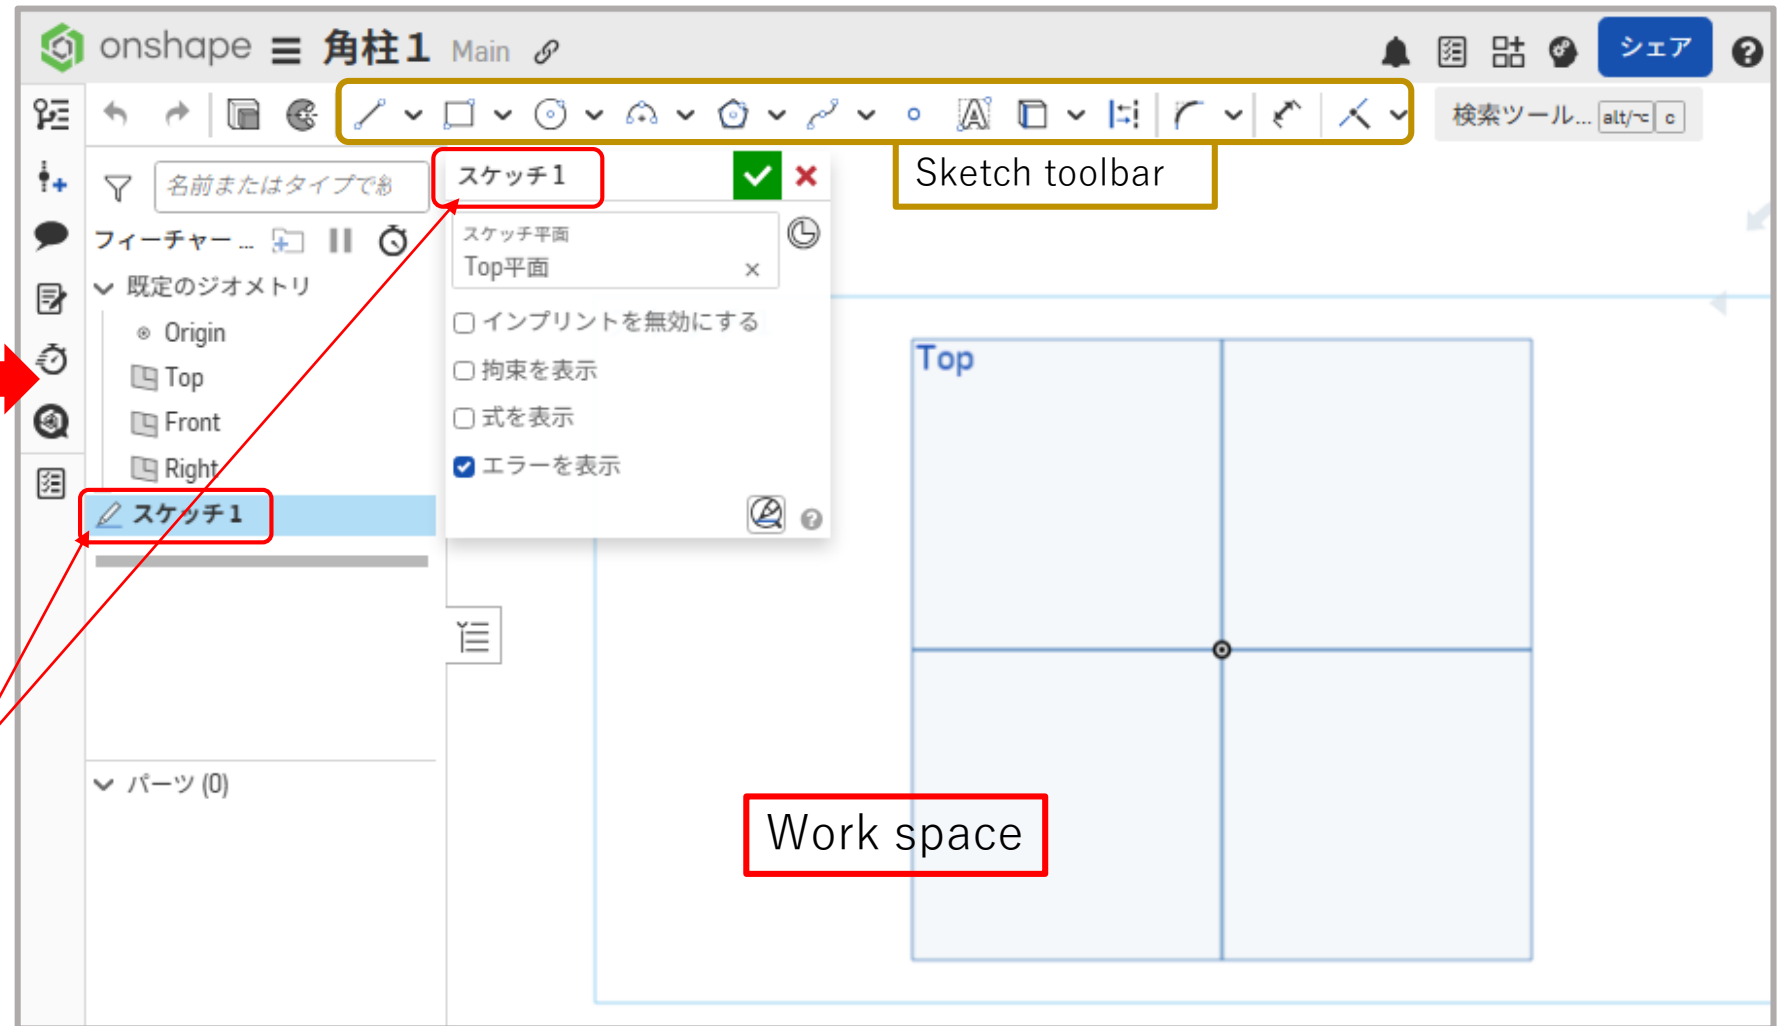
onshape 角柱1 Main

シェア

検索ツール... alt/⌥ c

Sketch toolbar

名前またはタイプで検

フィーチャー ...

既定のジオメトリ

Origin

Top

Front

Right

スケッチ1

パーツ (0)

スケッチ1

スケッチ平面

Top平面

インプリントを無効にする

拘束を表示

式を表示

エラーを表示

Top

Work space